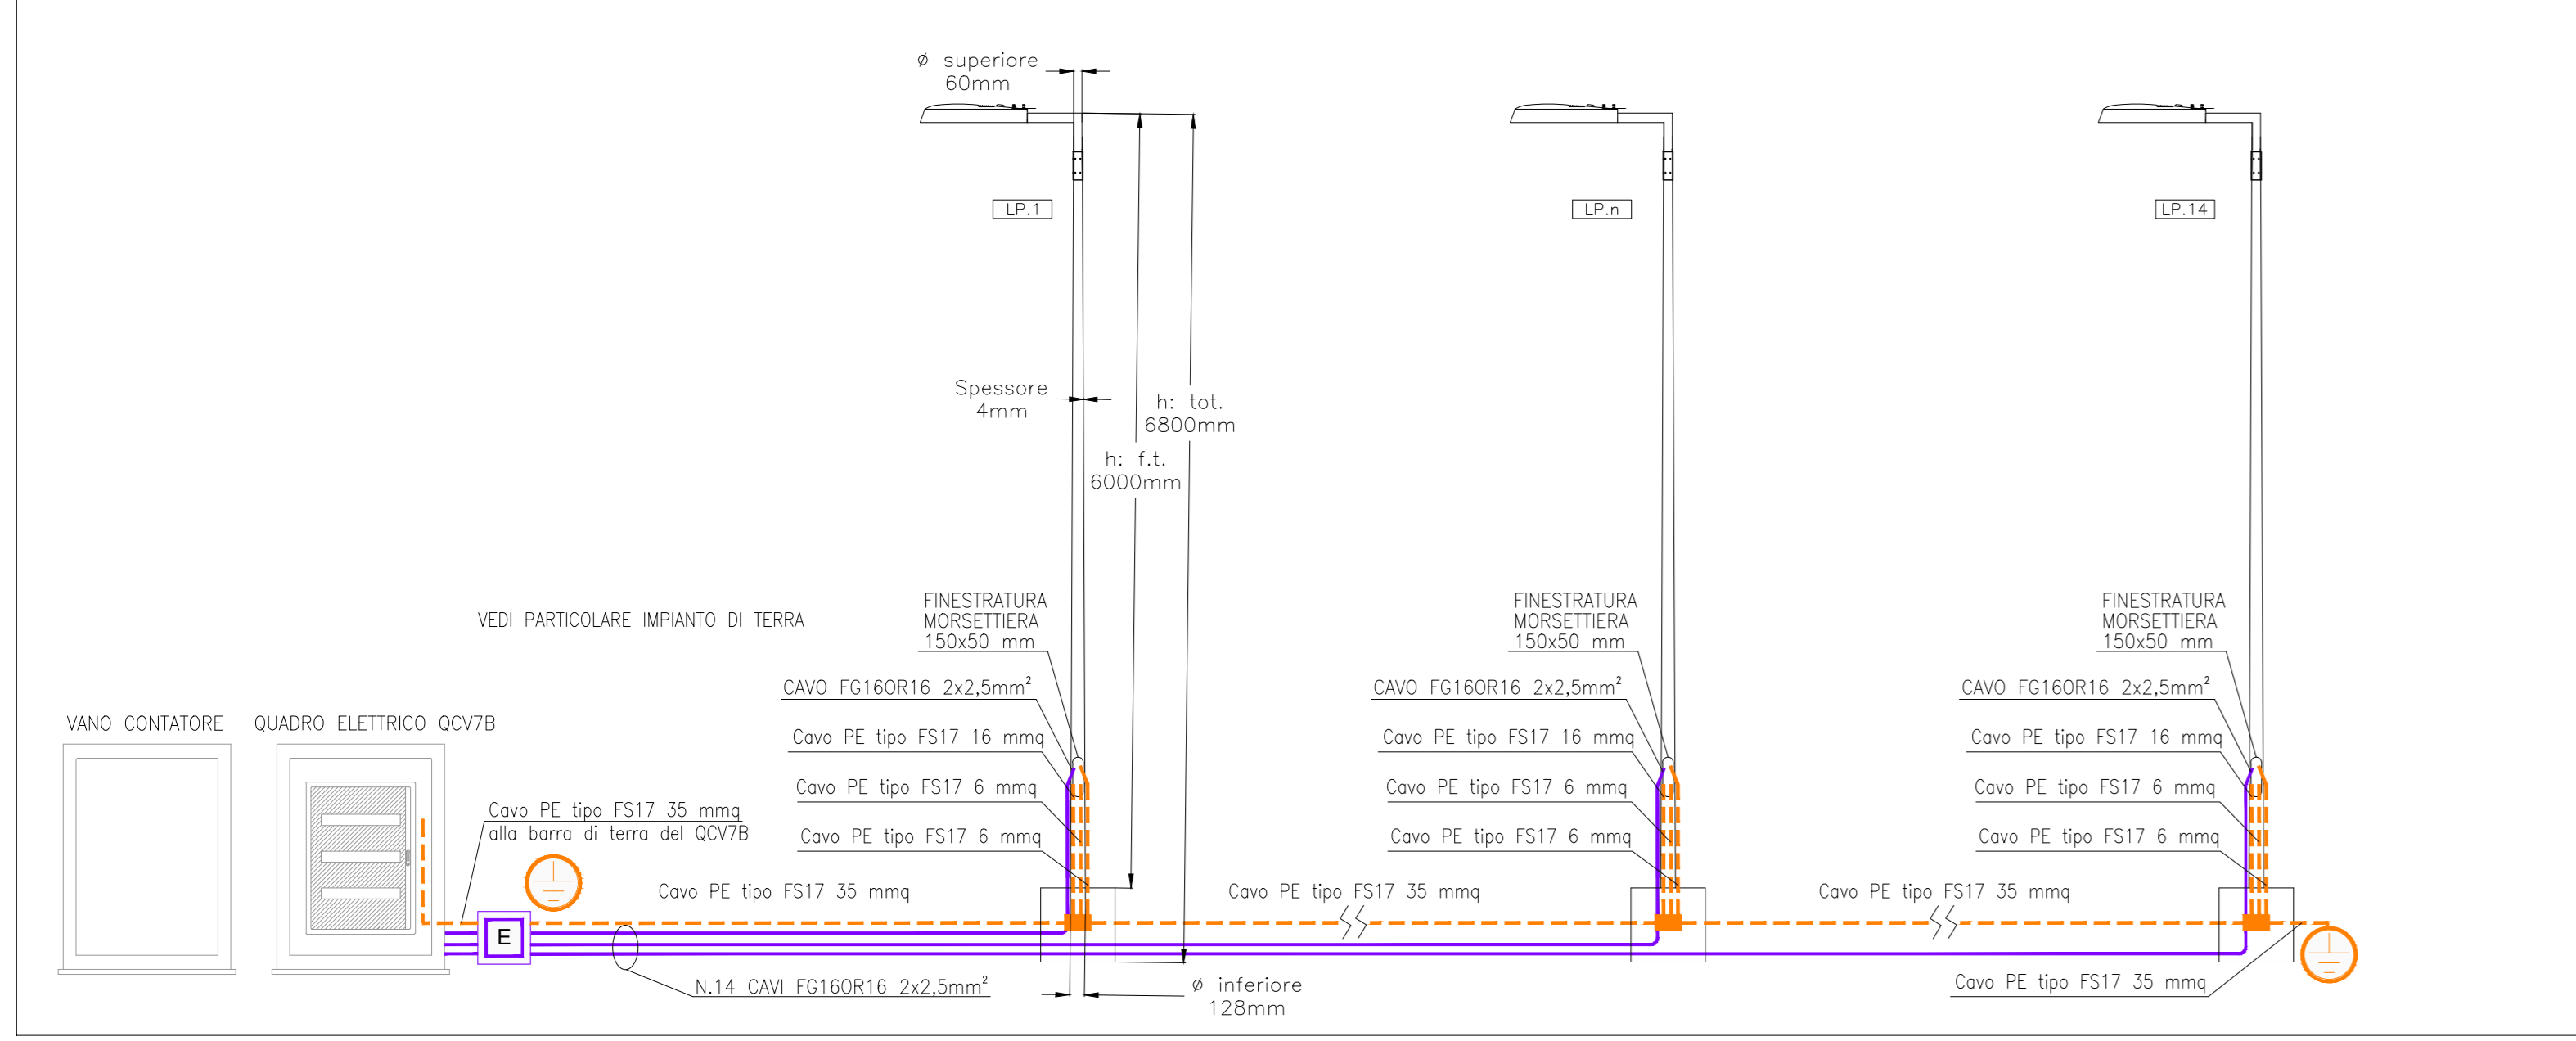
Ø superiore 60mm

LP.1

LP.n

LP.14

Spessore 4mm

h: tot. 6800mm

h: f.t. 6000mm

VEDI PARTICOLARE IMPIANTO DI TERRA

FINESTRATURA MORSETTIERA 150x50 mm

CAVO FG16OR16 2x2,5mm$^2$

Cavo PE tipo FS17 16 mmq

Cavo PE tipo FS17 6 mmq

Cavo PE tipo FS17 6 mmq

FINESTRATURA MORSETTIERA 150x50 mm

CAVO FG16OR16 2x2,5mm$^2$

Cavo PE tipo FS17 16 mmq

Cavo PE tipo FS17 6 mmq

Cavo PE tipo FS17 6 mmq

FINESTRATURA MORSETTIERA 150x50 mm

CAVO FG16OR16 2x2,5mm$^2$

Cavo PE tipo FS17 16 mmq

Cavo PE tipo FS17 6 mmq

Cavo PE tipo FS17 6 mmq

VANO CONTATORE

QUADRO ELETTRICO QCV7B

Cavo PE tipo FS17 35 mmq alla barra di terra del QCV7B

Cavo PE tipo FS17 35 mmq

Cavo PE tipo FS17 35 mmq

Cavo PE tipo FS17 35 mmq

E

N.14 CAVI FG16OR16 2x2,5mm$^2$

Ø inferiore 128mm

Cavo PE tipo FS17 35 mmq